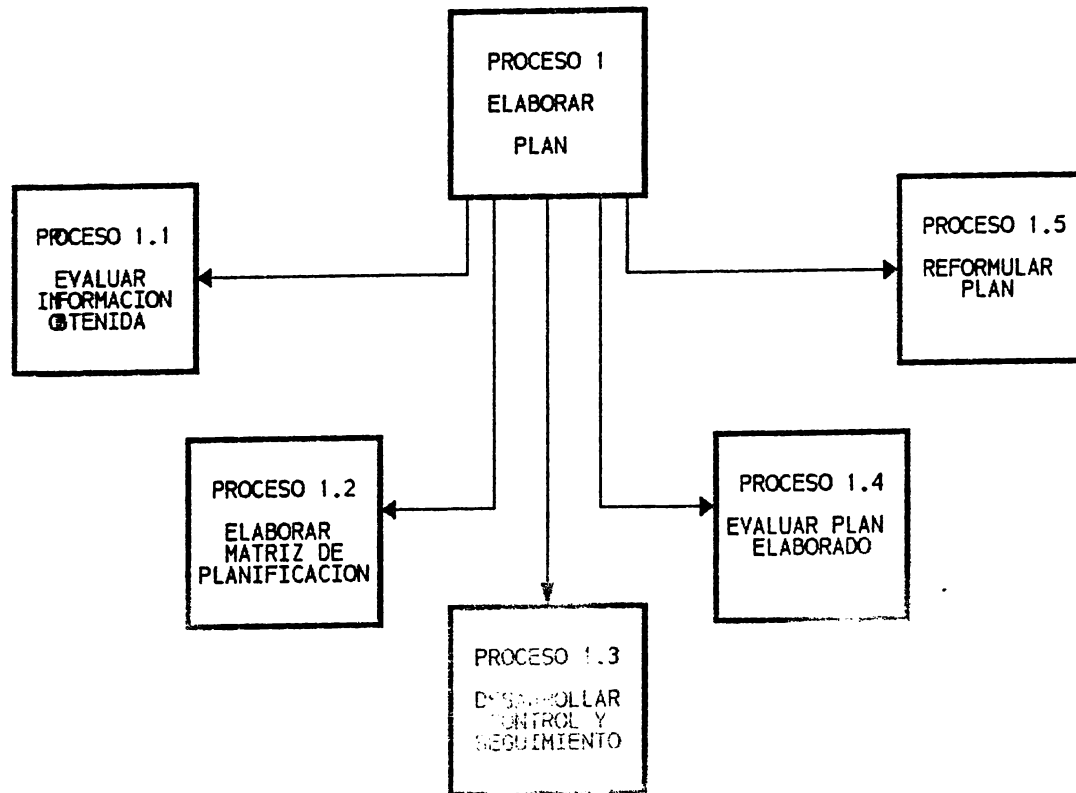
PROCESO 1
ELABORAR
PLAN

PROCESO 1.1
EVALUAR
INFORMACION
OBTENIDA

PROCESO 1.5
REFORMULAR
PLAN

PROCESO 1.2
ELABORAR
MATRIZ DE
PLANIFICACION

PROCESO 1.4
EVALUAR PLAN
ELABORADO

PROCESO 1.3
DESARROLLAR
CONTROL Y
SEGUIMIENTO